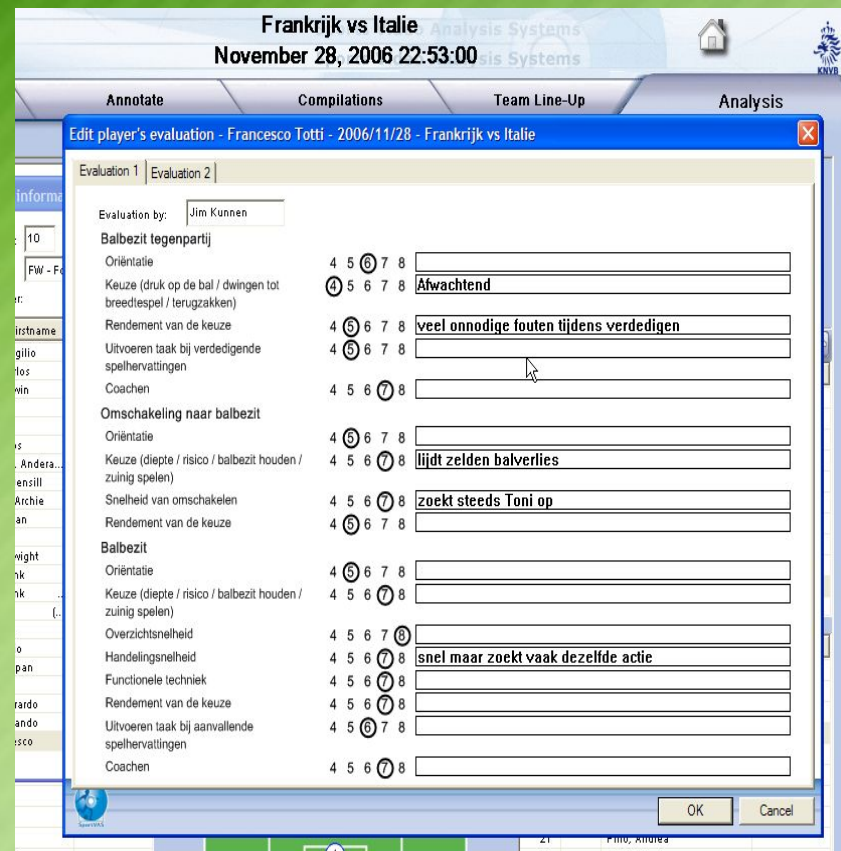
Frankrijk vs Italie
November 28, 2006 22:53:00

Analysis Systems

KNVB

Annotate | Compilations | Team Line-Up | Analysis

Edit player's evaluation - Francesco Totti - 2006/11/28 - Frankrijk vs Italie

Evaluation 1 | Evaluation 2

Evaluation by: Jim Kunnen

Balbezit tegenpartij

Oriëntatie 4 5 6 7 8

Keuze (druk op de bal / dwingen tot breedtespel / terugzakken) 4 5 6 7 8 Afwachtend

Rendement van de keuze 4 5 6 7 8 veel onnodige fouten tijdens verdedigen

Uitvoeren taak bij verdedigende spelhervattingen 4 5 6 7 8

Coachen 4 5 6 7 8

Omschakeling naar balbezit

Oriëntatie 4 5 6 7 8

Keuze (diepte / risico / balbezit houden / zuinig spelen) 4 5 6 7 8 lijdt zelden balverlies

Snelheid van omschakelen 4 5 6 7 8 zoekt steeds Toni op

Rendement van de keuze 4 5 6 7 8

Balbezit

Oriëntatie 4 5 6 7 8

Keuze (diepte / risico / balbezit houden / zuinig spelen) 4 5 6 7 8

Overzichtsnelheid 4 5 6 7 8

Handelingsnelheid 4 5 6 7 8 snel maar zoekt vaak dezelfde actie

Functionele techniek 4 5 6 7 8

Rendement van de keuze 4 5 6 7 8

Uitvoeren taak bij aanvallende spelhervattingen 4 5 6 7 8

Coachen 4 5 6 7 8

OK | Cancel

informa
10
FW - Fo
er:
irstname
gilio
rlos
win
os
, Andera...
ensill
Archie
an
wight
nk
nk
(...
o
pan
rardo
ando
esco
21 Pirlo, Andrea